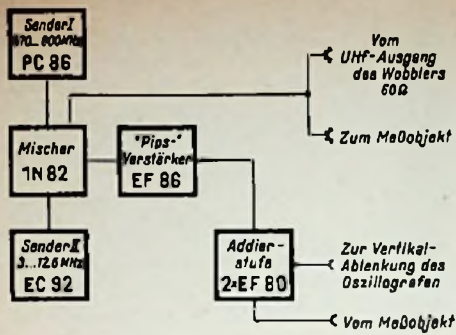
Sender I
470...800 MHz
PC 86

Vom
UHF-Ausgang
des Wobblers
60 Ω

Mischer
1N 82

"Pips"-
Verstärker
EF 86

Zum Meßobjekt

Sender II
3...12,6 MHz
EC 92

Addier-
stufe
2×EF 80

Zur Vertikal-
Ablenkung des
Oszillografen

Vom Meßobjekt